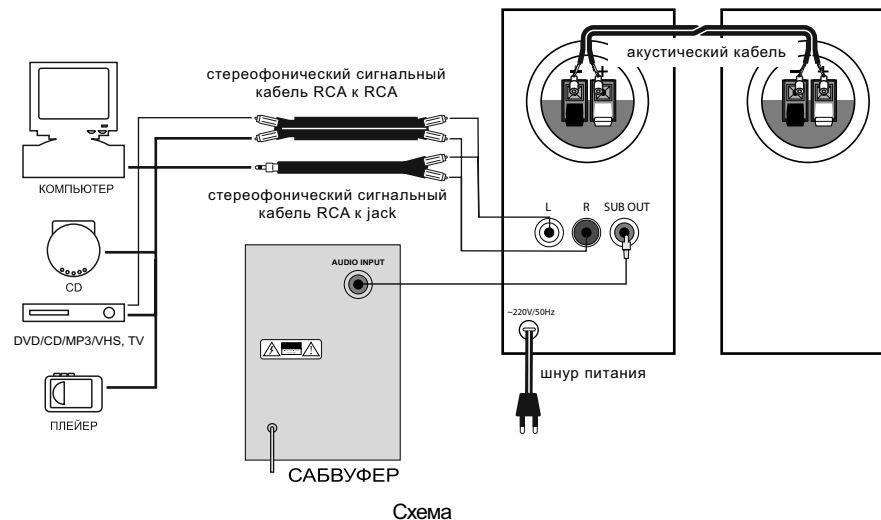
стереофонический сигнальный кабель RCA к RCA

акустический кабель

КОМПЬЮТЕР

стереофонический сигнальный кабель RCA к jack

L R SUB OUT

CD

AUDIO INPUT

DVD/CD/MP3/VHS, TV

~220V/50Hz

шнур питания

ПЛЕЙЕР

САБВУФЕР

Схема